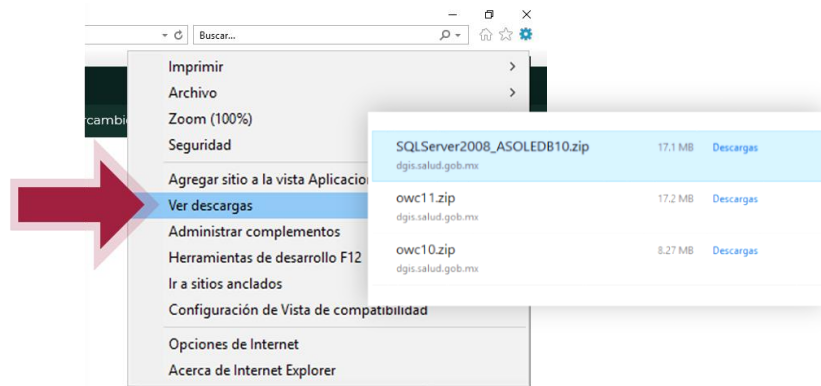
Buscar...

Imprimir
Archivo
Zoom (100%)
Seguridad
Agregar sitio a la vista Aplicacio
Ver descargas
Administrar complementos
Herramientas de desarrollo F12
Ir a sitios anclados
Configuración de Vista de compatibilidad
Opciones de Internet
Acerca de Internet Explorer

rcambi

SQLServer2008_ASOLEDB10.zip
dgis.salud.gob.mx
17.1 MB
Descargas

owc11.zip
dgis.salud.gob.mx
17.2 MB
Descargas

owc10.zip
dgis.salud.gob.mx
8.27 MB
Descargas